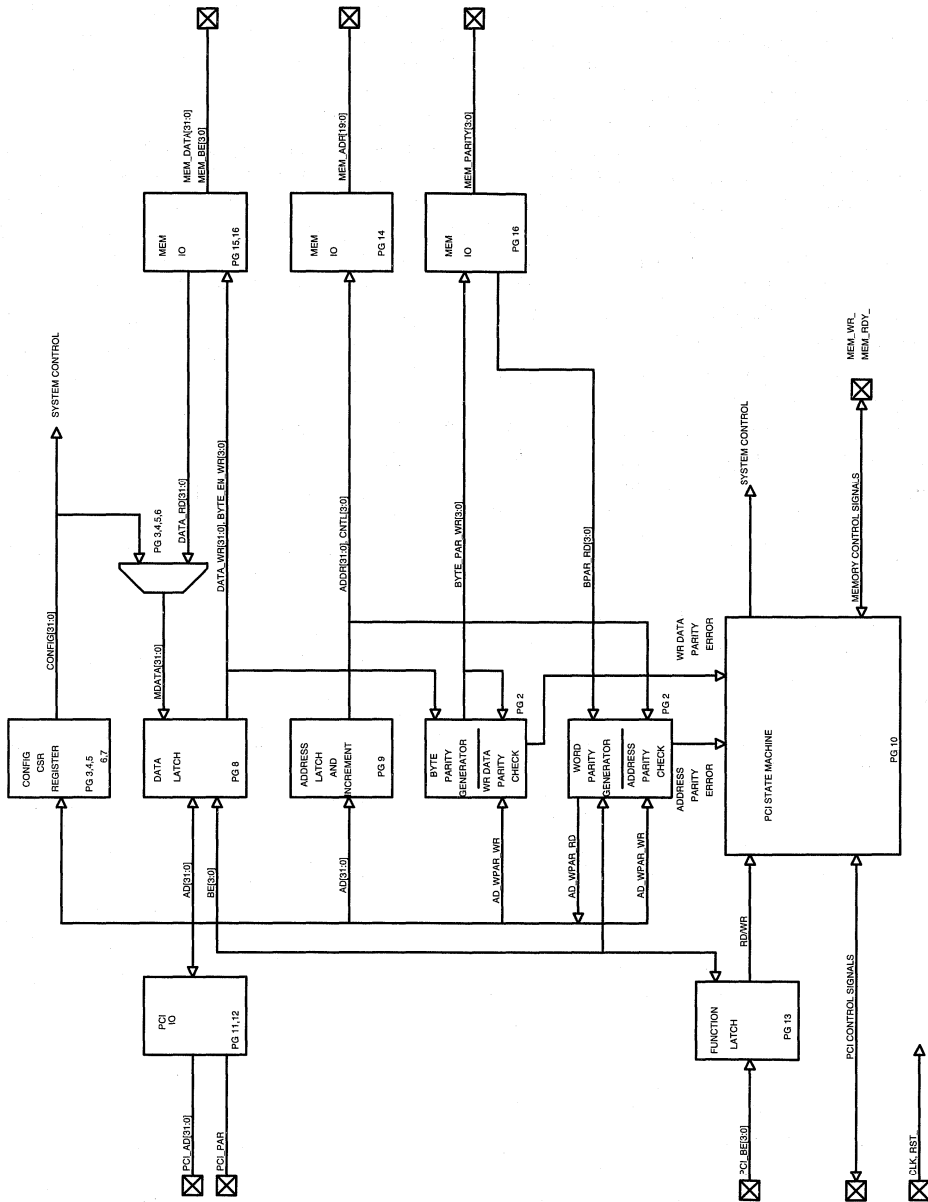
MEM_DATA[31:0]
MEM_BE[3:0]

MEM_ADR[19:0]

MEM_PARITY[3:0]

MEM
IO
PG 15,16

MEM
IO
PG 14

MEM
IO
PG 16

SYSTEM CONTROL

PG 3,4,5,6

DATA_RD[31:0]

DATA_WR[31:0], BYTE_EN_WR[3:0]

ADDR[31:0], CNTL[3:0]

BYTE_PAR_WR[3:0]

BPAR_RD[3:0]

SYSTEM CONTROL

MEM_WR_
MEM_RDY_

MEMORY CONTROL SIGNALS

CONFIG[31:0]

MDATA[31:0]

WR DATA
PARITY
ERROR

PG 2

PG 2

CONFIG
CSR
REGISTER
PG 3,4,5
6,7

DATA
LATCH
PG 8

ADDRESS
LATCH
AND
INCREMENT
PG 9

BYTE
PARITY
GENERATOR
WR DATA
PARITY
CHECK

WORD
PARITY
GENERATOR
ADDRESS
PARITY
CHECK

ADDRESS
PARITY
ERROR

PCI STATE MACHINE
PG 10

AD[31:0]

BE[3:0]

AD[31:0]

AD_WPAR_WR

AD_WPAR_RD

AD_WPAR_WR

PCI
IO
PG 11,12

RD/WR

FUNCTION
LATCH
PG 13

PCI CONTROL SIGNALS

PCI_AD[31:0]
PCI_PAR

PCI_BE[3:0]

CLK_RST_